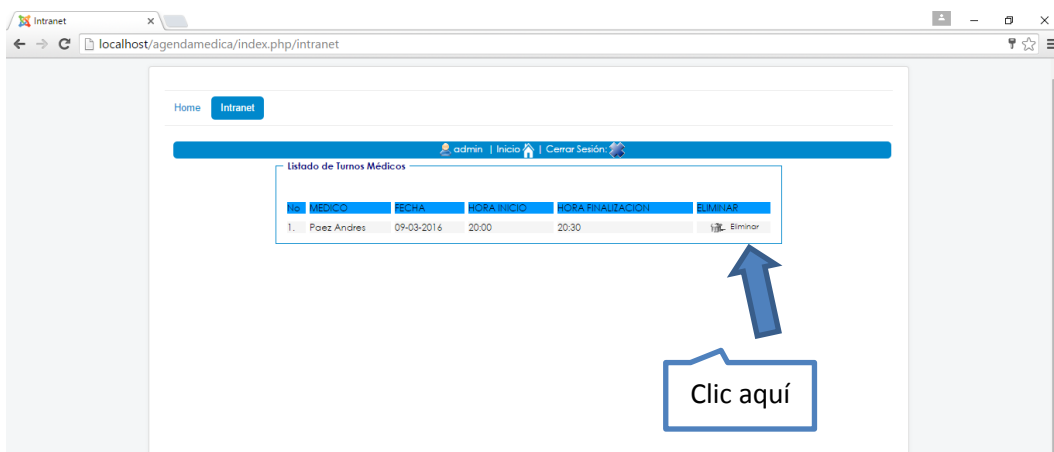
Intranet

localhost/agendamedica/index.php/intranet

Home Intranet

admin | Inicio | Cerrar Sesión:

Listado de Turnos Médicos

| No | MEDICO | FECHA | HORA INICIO | HORA FINALIZACION | ELIMINAR |
|---|---|---|---|---|---|
| 1. | Paez Andres | 09-03-2016 | 20:00 | 20:30 | Eliminar |

Clic aquí